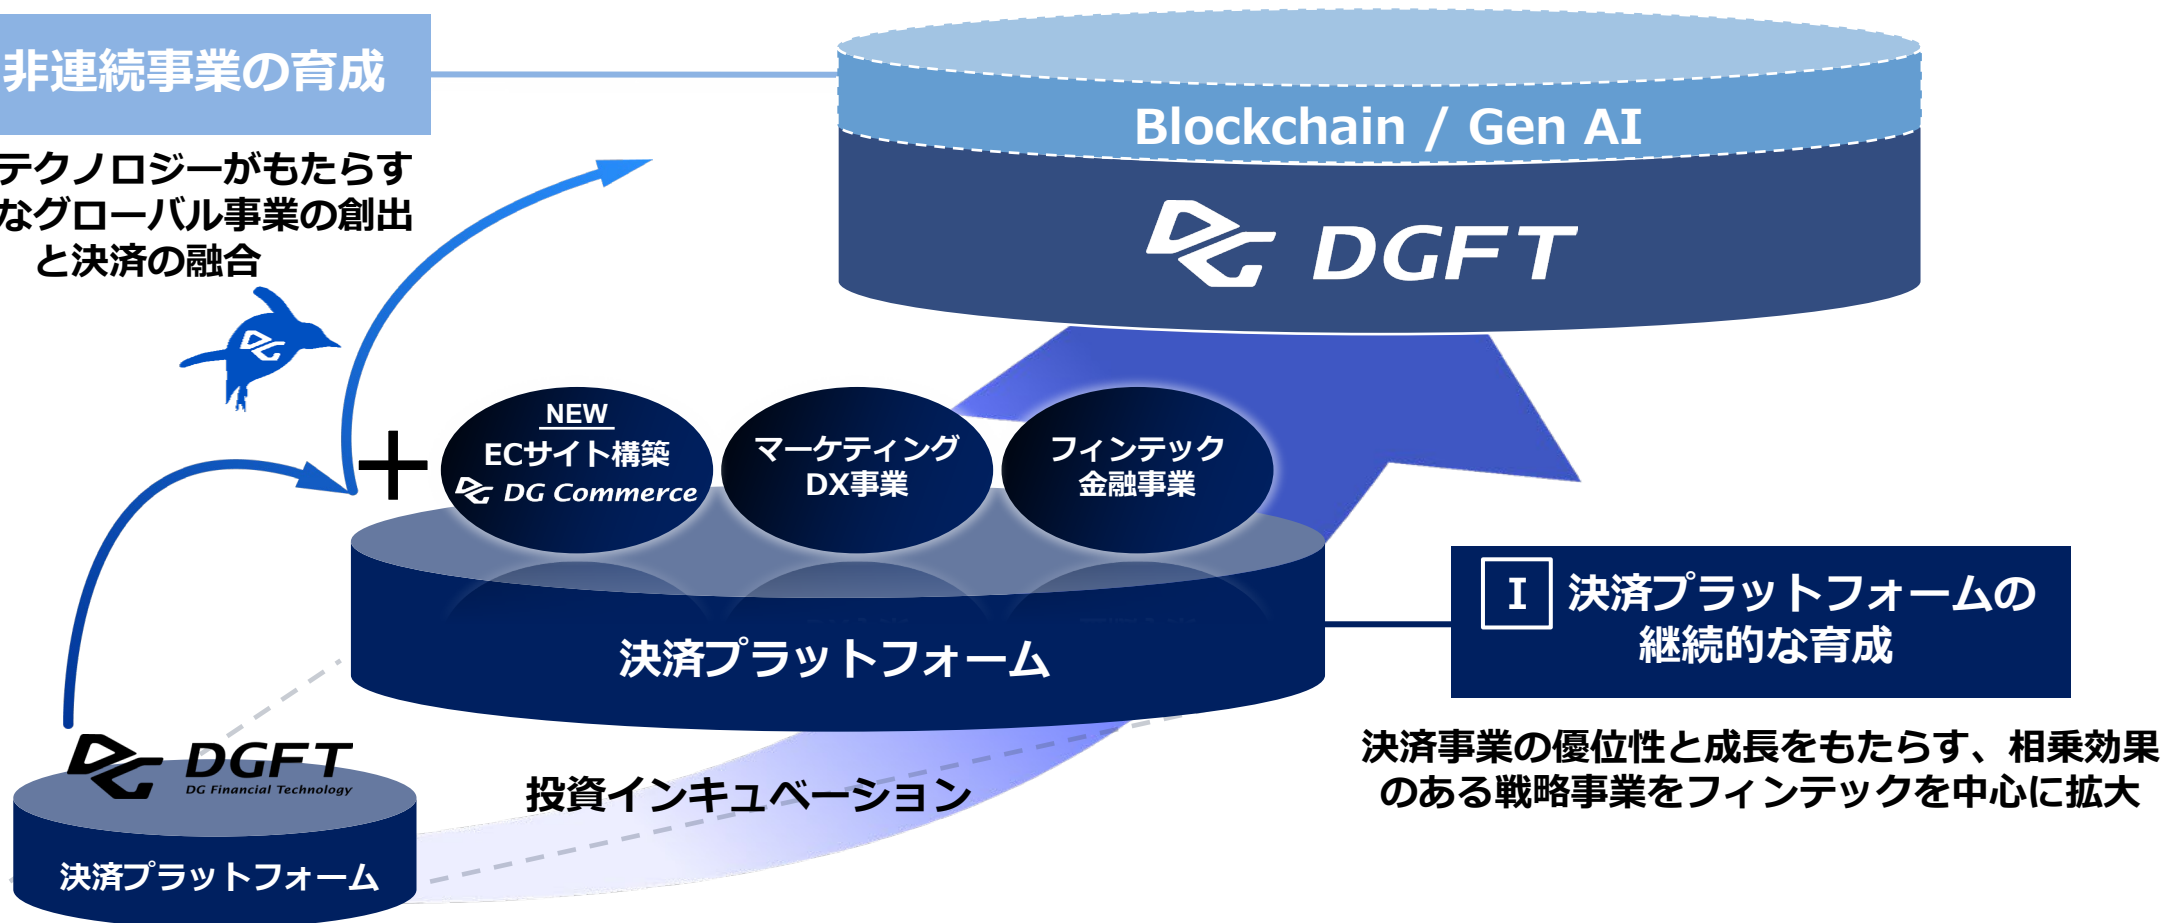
非連続事業の育成

テクノロジーがもたらす
なグローバル事業の創出
と決済の融合

Blockchain / Gen AI

DGFT

NEW
ECサイト構築
DG Commerce

マーケティング
DX事業

フィンテック
金融事業

決済プラットフォーム

I 決済プラットフォームの
継続的な育成

決済事業の優位性と成長をもたらす、相乗効果のある戦略事業をフィンテックを中心に拡大

DGFT
DG Financial Technology

決済プラットフォーム

投資インキュベーション